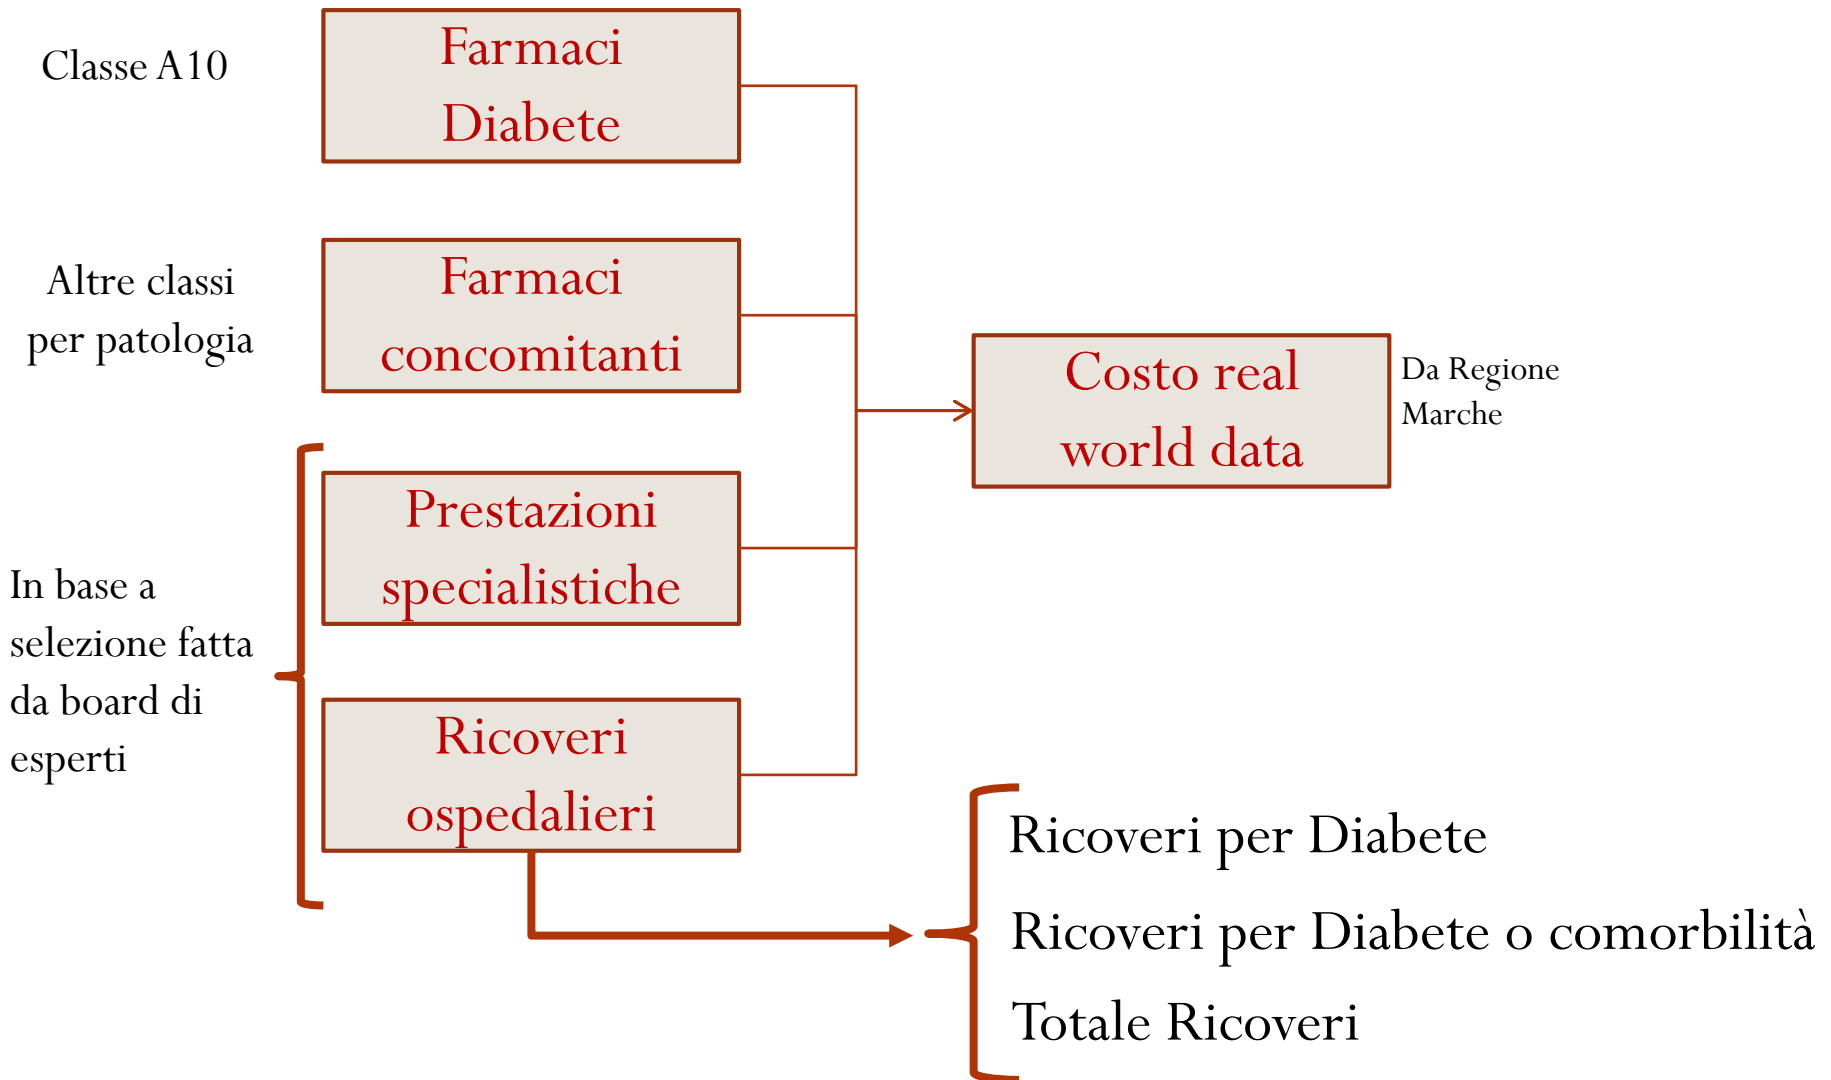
Classe A10

Farmaci Diabete

Altre classi per patologia

Farmaci concomitanti

Costo real world data

Da Regione Marche

In base a selezione fatta da board di esperti

Prestazioni specialistiche

Ricoveri ospedalieri

Ricoveri per Diabete

Ricoveri per Diabete o comorbilità

Totale Ricoveri